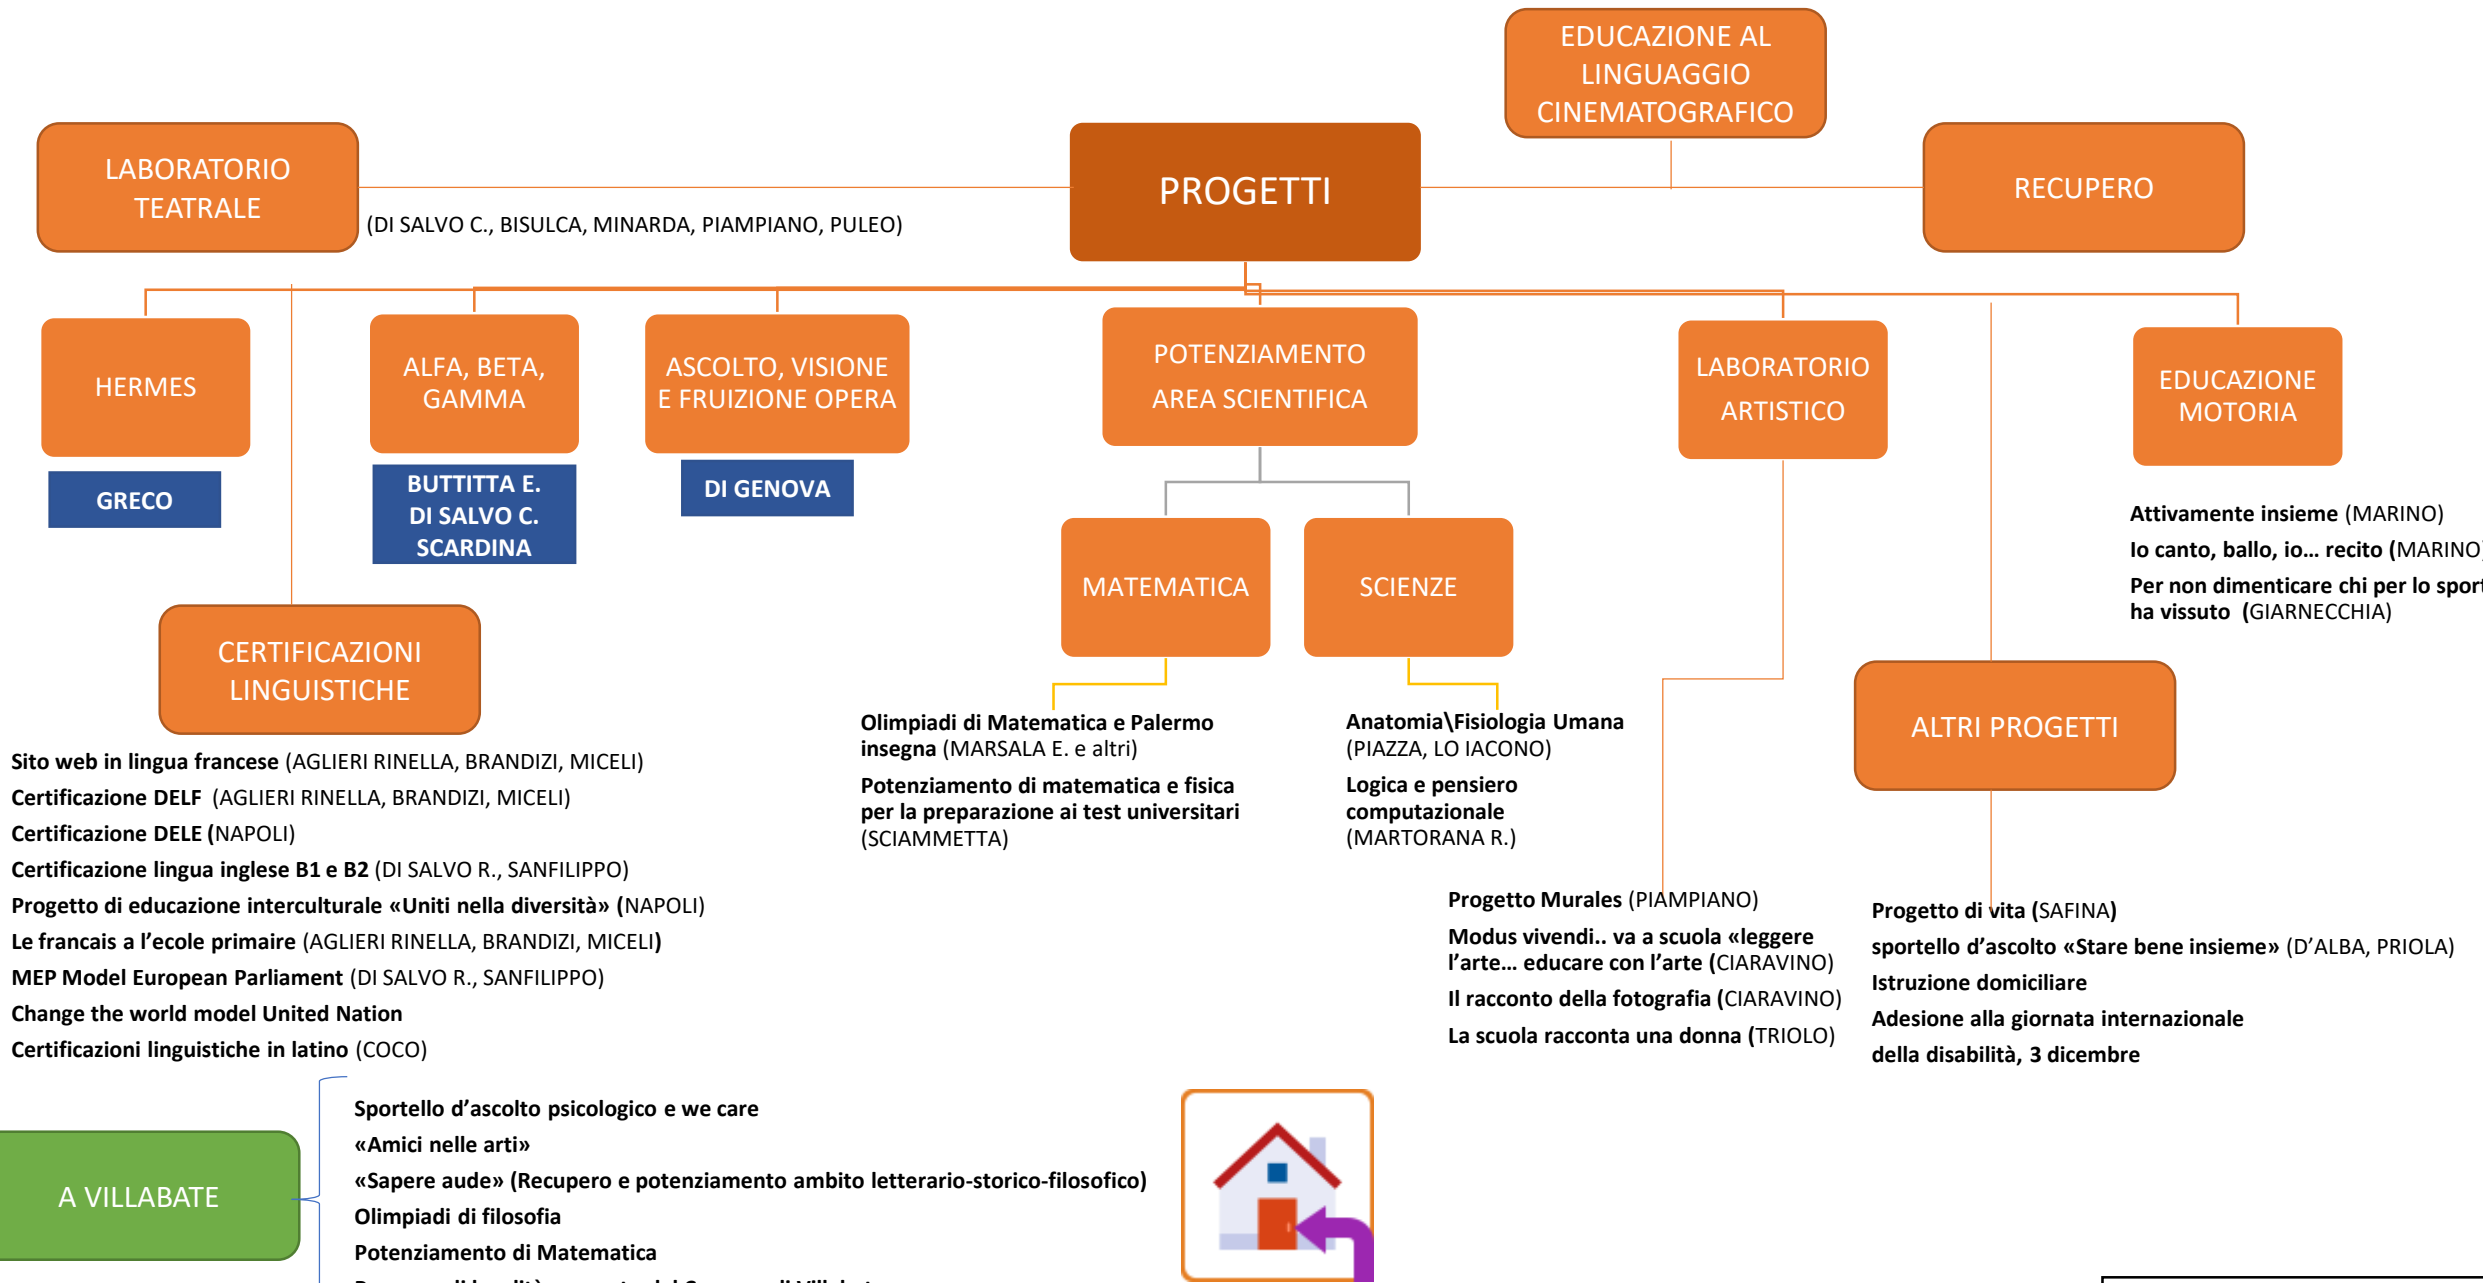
EDUCAZIONE AL LINGUAGGIO CINEMATOGRAFICO

LABORATORIO TEATRALE

PROGETTI

RECUPERO

(DI SALVO C., BISULCA, MINARDA, PIAMPIANO, PULEO)

HERMES

GRECO

ALFA, BETA, GAMMA

BUTTITTA E.
DI SALVO C.
SCARDINA

ASCOLTO, VISIONE E FRUIZIONE OPERA

DI GENOVA

POTENZIAMENTO AREA SCIENTIFICA

LABORATORIO ARTISTICO

EDUCAZIONE MOTORIA

Attivamente insieme (MARINO)
Io canto, ballo, io… recito (MARINO)
Per non dimenticare chi per lo sport ha vissuto (GIARNECCHIA)

MATEMATICA

SCIENZE

CERTIFICAZIONI LINGUISTICHE

Olimpiadi di Matematica e Palermo insegna (MARSALA E. e altri)
Potenziamento di matematica e fisica per la preparazione ai test universitari (SCIAMMETTA)

Anatomia\Fisiologia Umana (PIAZZA, LO IACONO)
Logica e pensiero computazionale (MARTORANA R.)

ALTRI PROGETTI

Sito web in lingua francese (AGLIERI RINELLA, BRANDIZI, MICELI)
Certificazione DELF (AGLIERI RINELLA, BRANDIZI, MICELI)
Certificazione DELE (NAPOLI)
Certificazione lingua inglese B1 e B2 (DI SALVO R., SANFILIPPO)
Progetto di educazione interculturale «Uniti nella diversità» (NAPOLI)
Le francais a l’ecole primaire (AGLIERI RINELLA, BRANDIZI, MICELI)
MEP Model European Parliament (DI SALVO R., SANFILIPPO)
Change the world model United Nation
Certificazioni linguistiche in latino (COCO)

Progetto Murales (PIAMPIANO)
Modus vivendi.. va a scuola «leggere l’arte… educare con l’arte (CIARAVINO)
Il racconto della fotografia (CIARAVINO)
La scuola racconta una donna (TRIOLO)

Progetto di vita (SAFINA)
sportello d’ascolto «Stare bene insieme» (D’ALBA, PRIOLA)
Istruzione domiciliare
Adesione alla giornata internazionale della disabilità, 3 dicembre

A VILLABATE

Sportello d’ascolto psicologico e we care
«Amici nelle arti»
«Sapere aude» (Recupero e potenziamento ambito letterario-storico-filosofico)
Olimpiadi di filosofia
Potenziamento di Matematica
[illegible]